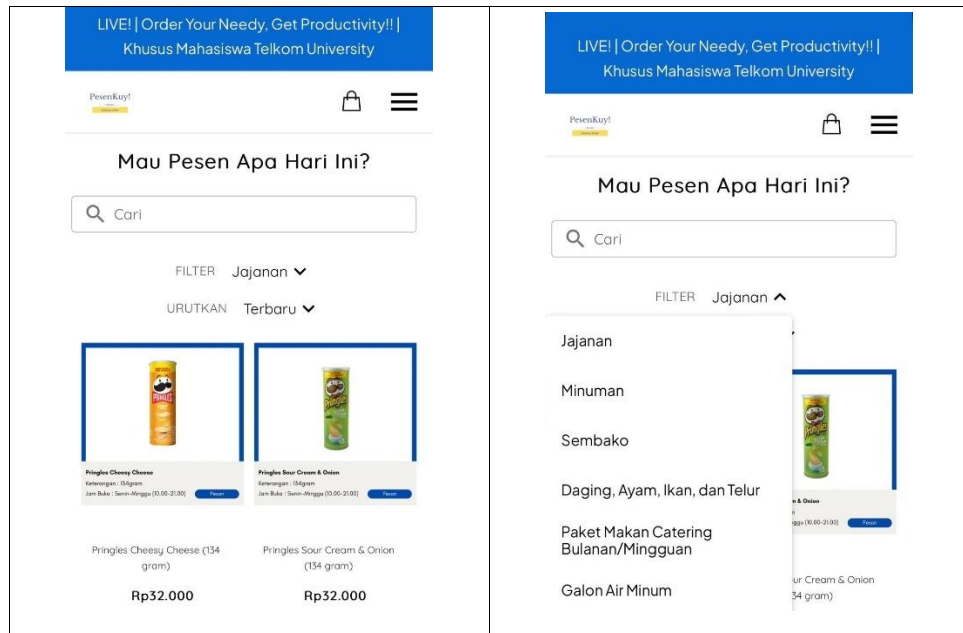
| | |
|---|---|
| LIVE! \| Order Your Needy, Get Productivity!! \| Khusus Mahasiswa Telkom University<br>PesenKuy!<br>Mau Pesen Apa Hari Ini?<br>Cari<br>FILTER Jajanan<br>URUTKAN Terbaru<br>Pringles Cheesy Cheese<br>Keterangan : 134gram<br>Jam Buka : Senin-Minggu (10.00-21.00) Pesan<br>Pringles Sour Cream & Onion<br>Keterangan : 134gram<br>Jam Buka : Senin-Minggu (10.00-21.00) Pesan<br>Pringles Cheesy Cheese (134 gram)<br>Rp32.000<br>Pringles Sour Cream & Onion (134 gram)<br>Rp32.000 | LIVE! \| Order Your Needy, Get Productivity!! \| Khusus Mahasiswa Telkom University<br>PesenKuy!<br>Mau Pesen Apa Hari Ini?<br>Cari<br>FILTER Jajanan<br>Jajanan<br>Minuman<br>Sembako<br>Daging, Ayam, Ikan, dan Telur<br>Paket Makan Catering Bulanan/Mingguan<br>Galon Air Minum<br>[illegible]m & Onion<br>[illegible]ggu (10.00-21.00) Pesan<br>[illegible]ur Cream & Onion<br>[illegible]34 gram) |